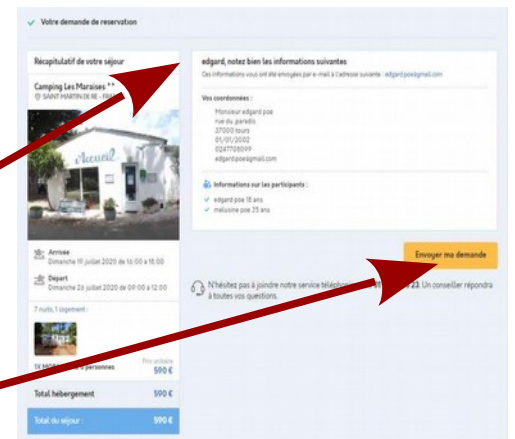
Votre demande de reservation

Récapitulatif de votre séjour

Camping Les Maraises * *
SAINT MARTIN DE RE - FRA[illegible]

Accueil

Arrivée
Dimanche 19 juillet 2020 de 16:00 à 18:00

Départ
Dimanche 26 juillet 2020 de 09:00 à 12:00

7 nuits, 1 logement :

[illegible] personnes
Prix unitaire
590 €

Total hébergement 590 €

Total du séjour : 590 €

edgard, notez bien les informations suivantes

Ces informations vous ont été envoyées par e-mail à l'adresse suivante : edgard.poe@gmail.com

Vos coordonnées :

Monsieur edgard poe
rue du paradis
37000 tours
01/01/2002
0247708099
edgard.poe@gmail.com

Informations sur les participants :

edgard poe 18 ans
melusine poe 35 ans

Envoyer ma demande

N'hésitez pas à joindre notre service télépho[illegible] 23. Un conseiller répondra à toutes vos questions.